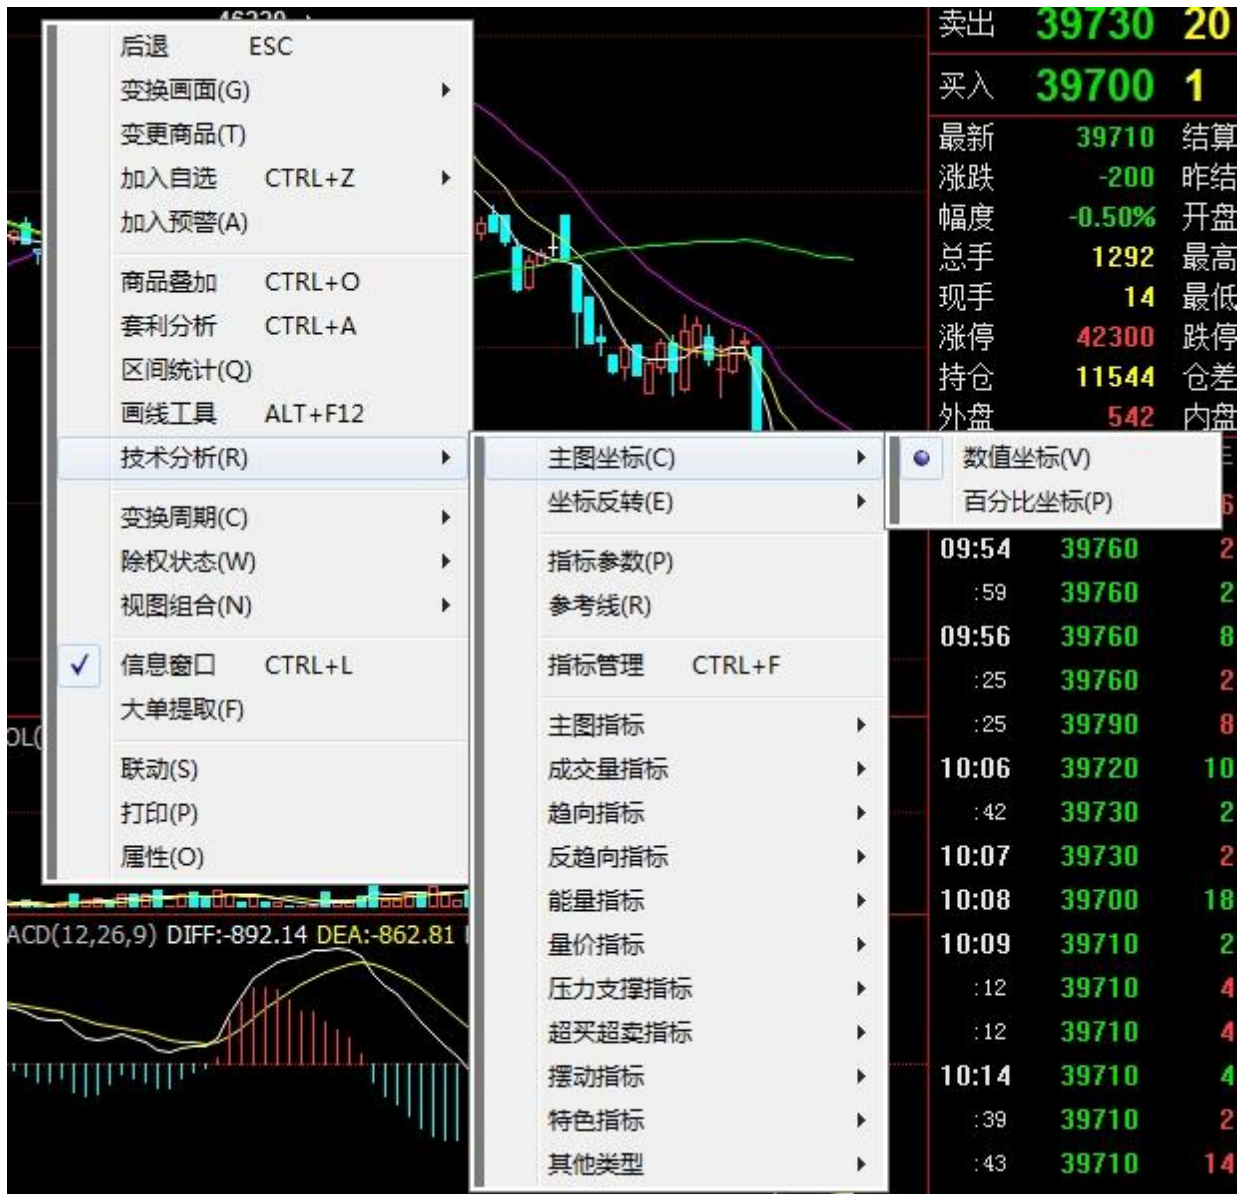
后退 ESC
变换画面(G)
变更商品(T)
加入自选 CTRL+Z
加入预警(A)
商品叠加 CTRL+O
套利分析 CTRL+A
区间统计(Q)
画线工具 ALT+F12
技术分析(R)
变换周期(C)
除权状态(W)
视图组合(N)
信息窗口 CTRL+L
大单提取(F)
联动(S)
打印(P)
属性(O)

主图坐标(C)
坐标反转(E)
指标参数(P)
参考线(R)
指标管理 CTRL+F
主图指标
成交量指标
趋向指标
反趋向指标
能量指标
量价指标
压力支撑指标
超买超卖指标
摆动指标
特色指标
其他类型

数值坐标(V)
百分比坐标(P)

ACD(12,26,9) DIFF:-892.14 DEA:-862.81

| 卖出 | 39730 | 20 |
|---|---|---|
| 买入 | 39700 | 1 |
| 最新 | 39710 | 结算 |
| 涨跌 | -200 | 昨结 |
| 幅度 | -0.50% | 开盘 |
| 总手 | 1292 | 最高 |
| 现手 | 14 | 最低 |
| 涨停 | 42300 | 跌停 |
| 持仓 | 11544 | 仓差 |
| 外盘 | 542 | 内盘 |

| 09:54 | 39760 | 2 |
|---|---|---|
| :59 | 39760 | 2 |
| 09:56 | 39760 | 8 |
| :25 | 39760 | 2 |
| :25 | 39790 | 8 |
| 10:06 | 39720 | 10 |
| :42 | 39730 | 2 |
| 10:07 | 39730 | 2 |
| 10:08 | 39700 | 18 |
| 10:09 | 39710 | 2 |
| :12 | 39710 | 4 |
| :12 | 39710 | 4 |
| 10:14 | 39710 | 4 |
| :39 | 39710 | 2 |
| :43 | 39710 | 14 |